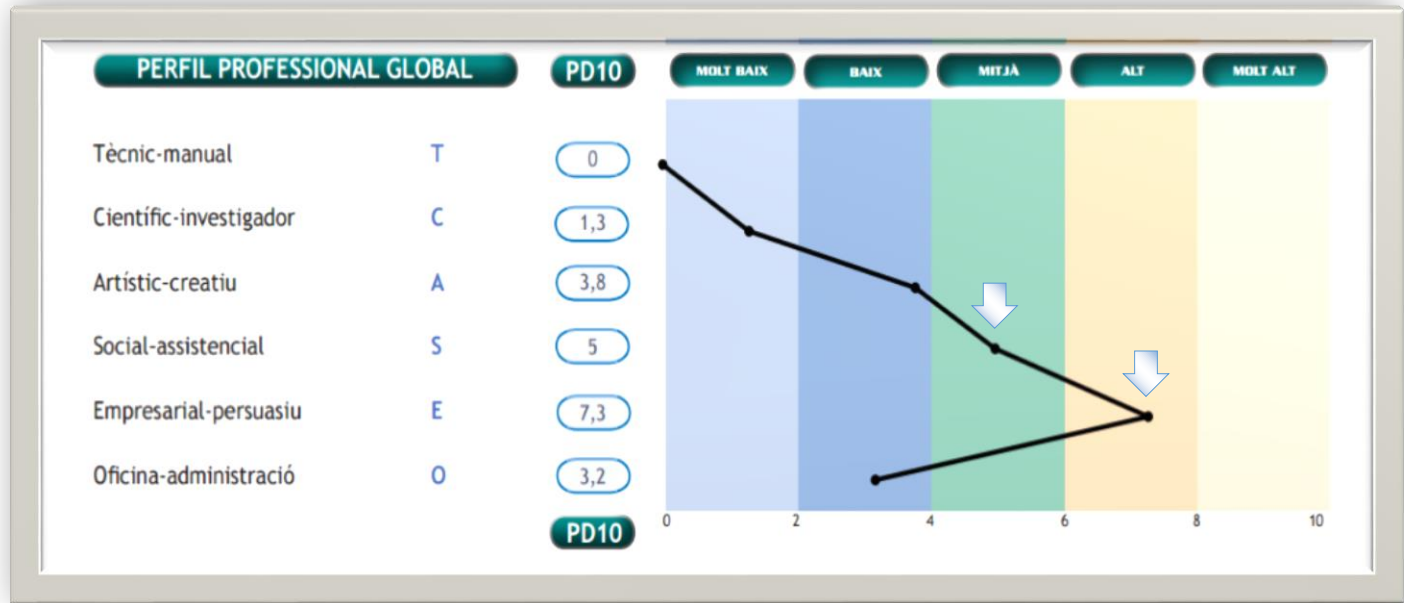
PERFIL PROFESSIONAL GLOBAL

PD10

MOLT BAIX | BAIX | MITJÀ | ALT | MOLT ALT

| | | |
|---|---|---|
| Tècnic-manual | T | 0 |
| Científic-investigador | C | 1,3 |
| Artístic-creatiu | A | 3,8 |
| Social-assistencial | S | 5 |
| Empresarial-persuasiu | E | 7,3 |
| Oficina-administració | O | 3,2 |

PD10

0 2 4 6 8 10